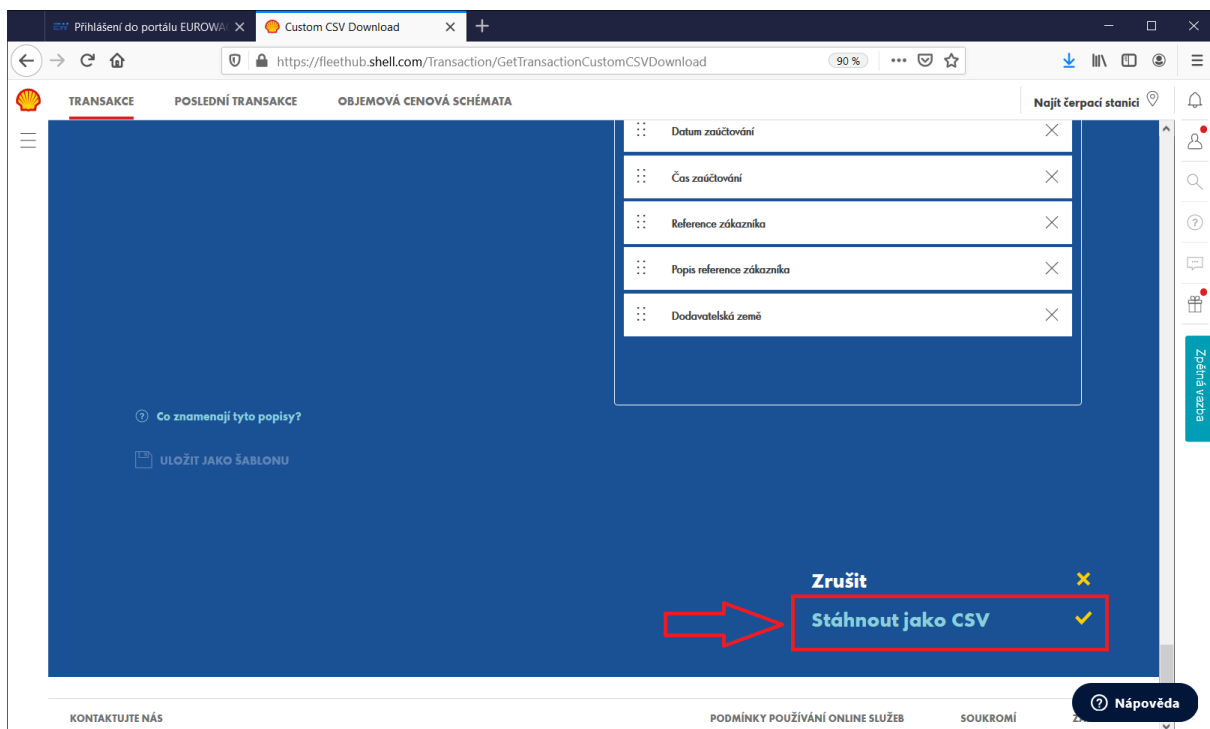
Přihlášení do portálu EUROWA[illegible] ×
Custom CSV Download ×
+

https://fleethub.shell.com/Transaction/GetTransactionCustomCSVDownload
90 %

TRANSAKCE
POSLEDNÍ TRANSAKCE
OBJEMOVÁ CENOVÁ SCHÉMATA
Najít čerpací stanici

Datum zaúčtování
Čas zaúčtování
Reference zákazníka
Popis reference zákazníka
Dodavatelská země

Co znamenají tyto popisy?

ULOŽIT JAKO ŠABLONU

Zpětná vazba

Zrušit
Stáhnout jako CSV

KONTAKTUJTE NÁS
PODMÍNKY POUŽÍVÁNÍ ONLINE SLUŽEB
SOUKROMÍ
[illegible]
Nápověda